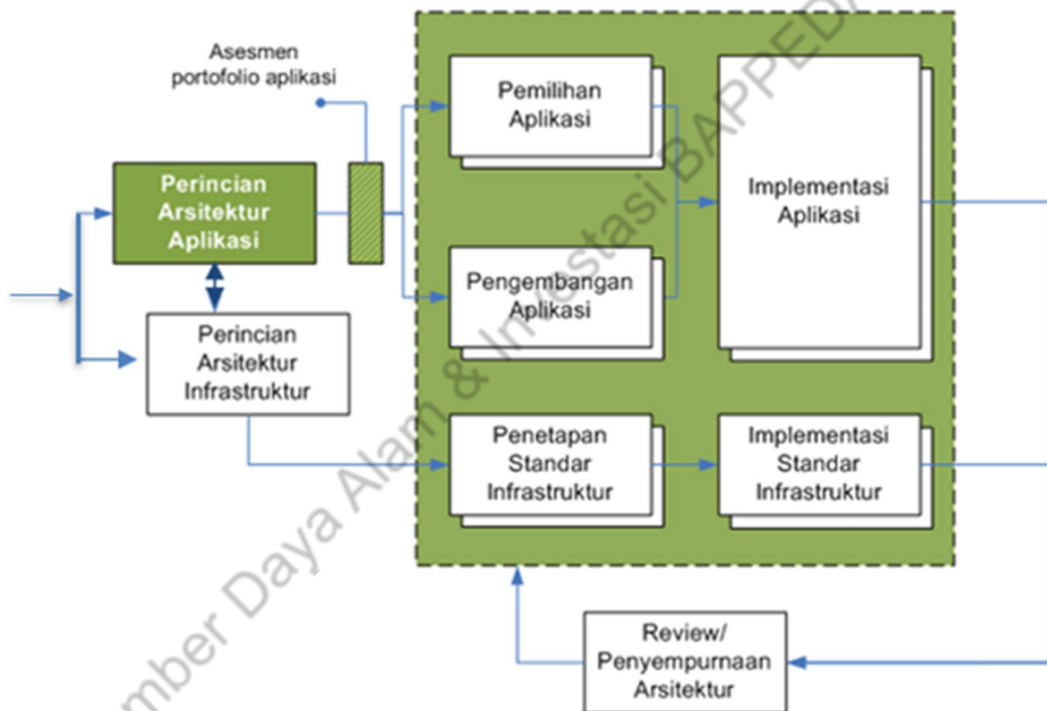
Asesmen portofolio aplikasi

Perincian Arsitektur Aplikasi

Perincian Arsitektur Infrastruktur

Pemilihan Aplikasi

Pengembangan Aplikasi

Implementasi Aplikasi

Penetapan Standar Infrastruktur

Implementasi Standar Infrastruktur

Review/ Penyempurnaan Arsitektur

mber Daya Alam & Investasi BAPPED